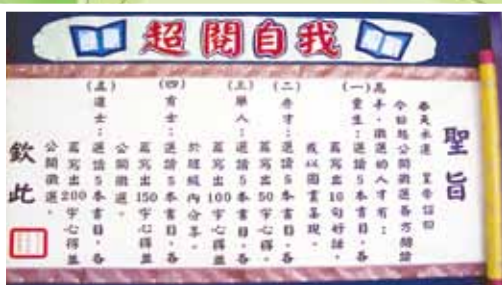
超閱自我

聖旨

奉天承運 皇帝詔曰

今特茲公開徵選各方閱讀高手，徵選的人才有：

(一)童生：選讀5本書目，各寫出10句好話，或以圖畫呈現。

(二)秀才：選讀5本書目，各寫出50字心得。

(三)舉人：選讀5本書目，各寫出100字心得並於班級內分享。

(四)貢士：選讀5本書目，各寫出150字心得並公開徵選。

(五)進士：選讀5本書目，各寫出200字心得並公開徵選。

欽此